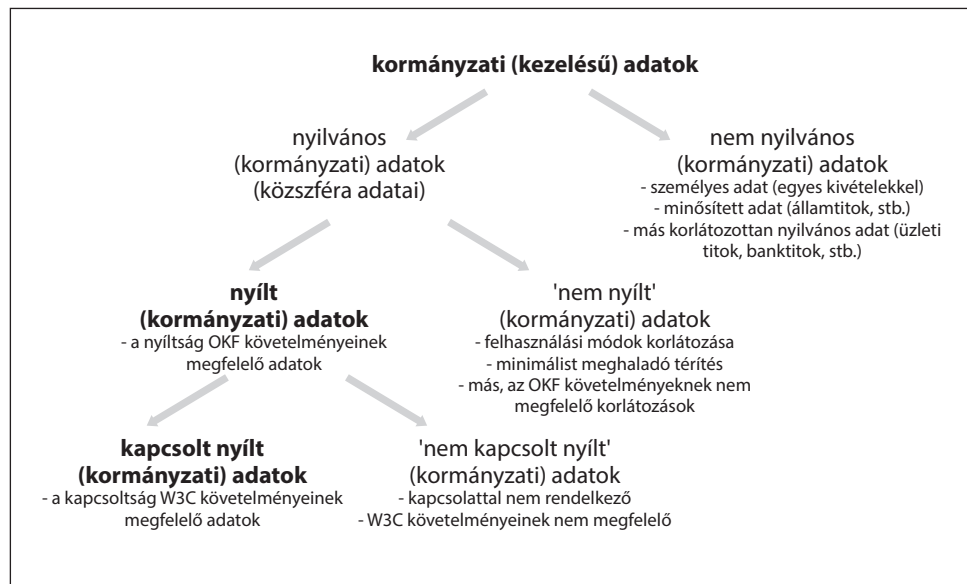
**kormányzati (kezelésű) adatok**

nyilvános (kormányzati) adatok (közszféra adatai)

nem nyilvános (kormányzati) adatok
- személyes adat (egyes kivételekkel)
- minősített adat (államtitok, stb.)
- más korlátozottan nyilvános adat (üzleti titok, banktitok, stb.)

**nyílt (kormányzati) adatok**
- a nyíltság OKF követelményeinek megfelelő adatok

'nem nyílt' (kormányzati) adatok
- felhasználási módok korlátozása
- minimálist meghaladó térítés
- más, az OKF követelményeknek nem megfelelő korlátozások

**kapcsolt nyílt (kormányzati) adatok**
- a kapcsoltság W3C követelményeinek megfelelő adatok

'nem kapcsolt nyílt' (kormányzati) adatok
- kapcsolattal nem rendelkező
- W3C követelményeinek nem megfelelő